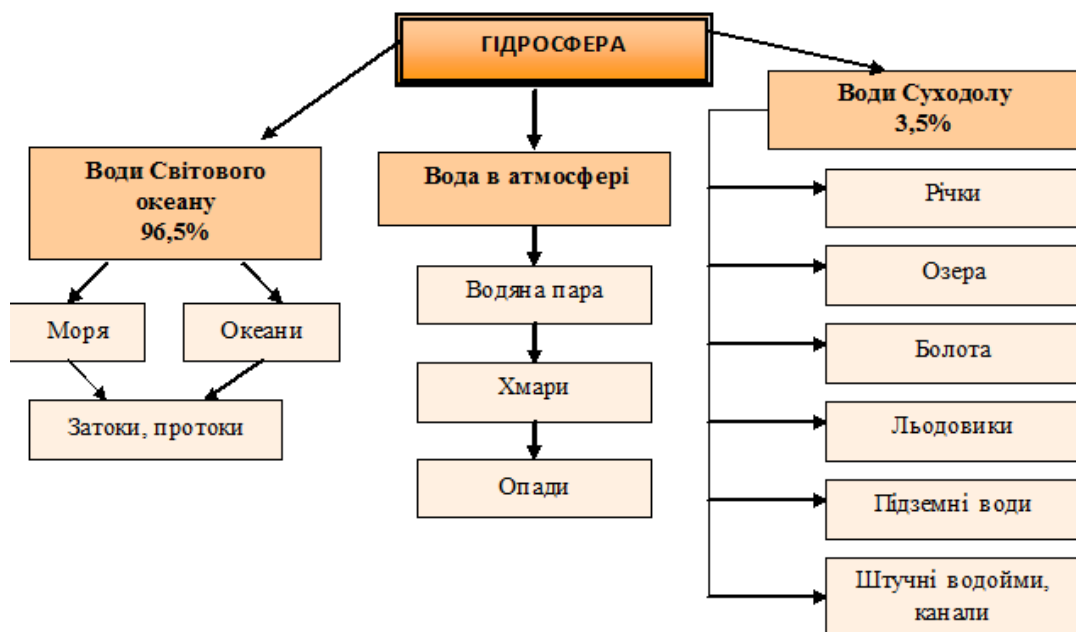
ГІДРОСФЕРА

Води Світового океану 96,5%

Моря

Океани

Затоки, протоки

Вода в атмосфері

Водяна пара

Хмари

Опади

Води Суходолу 3,5%

Річки

Озера

Болота

Льодовики

Підземні води

Штучні водойми, канали